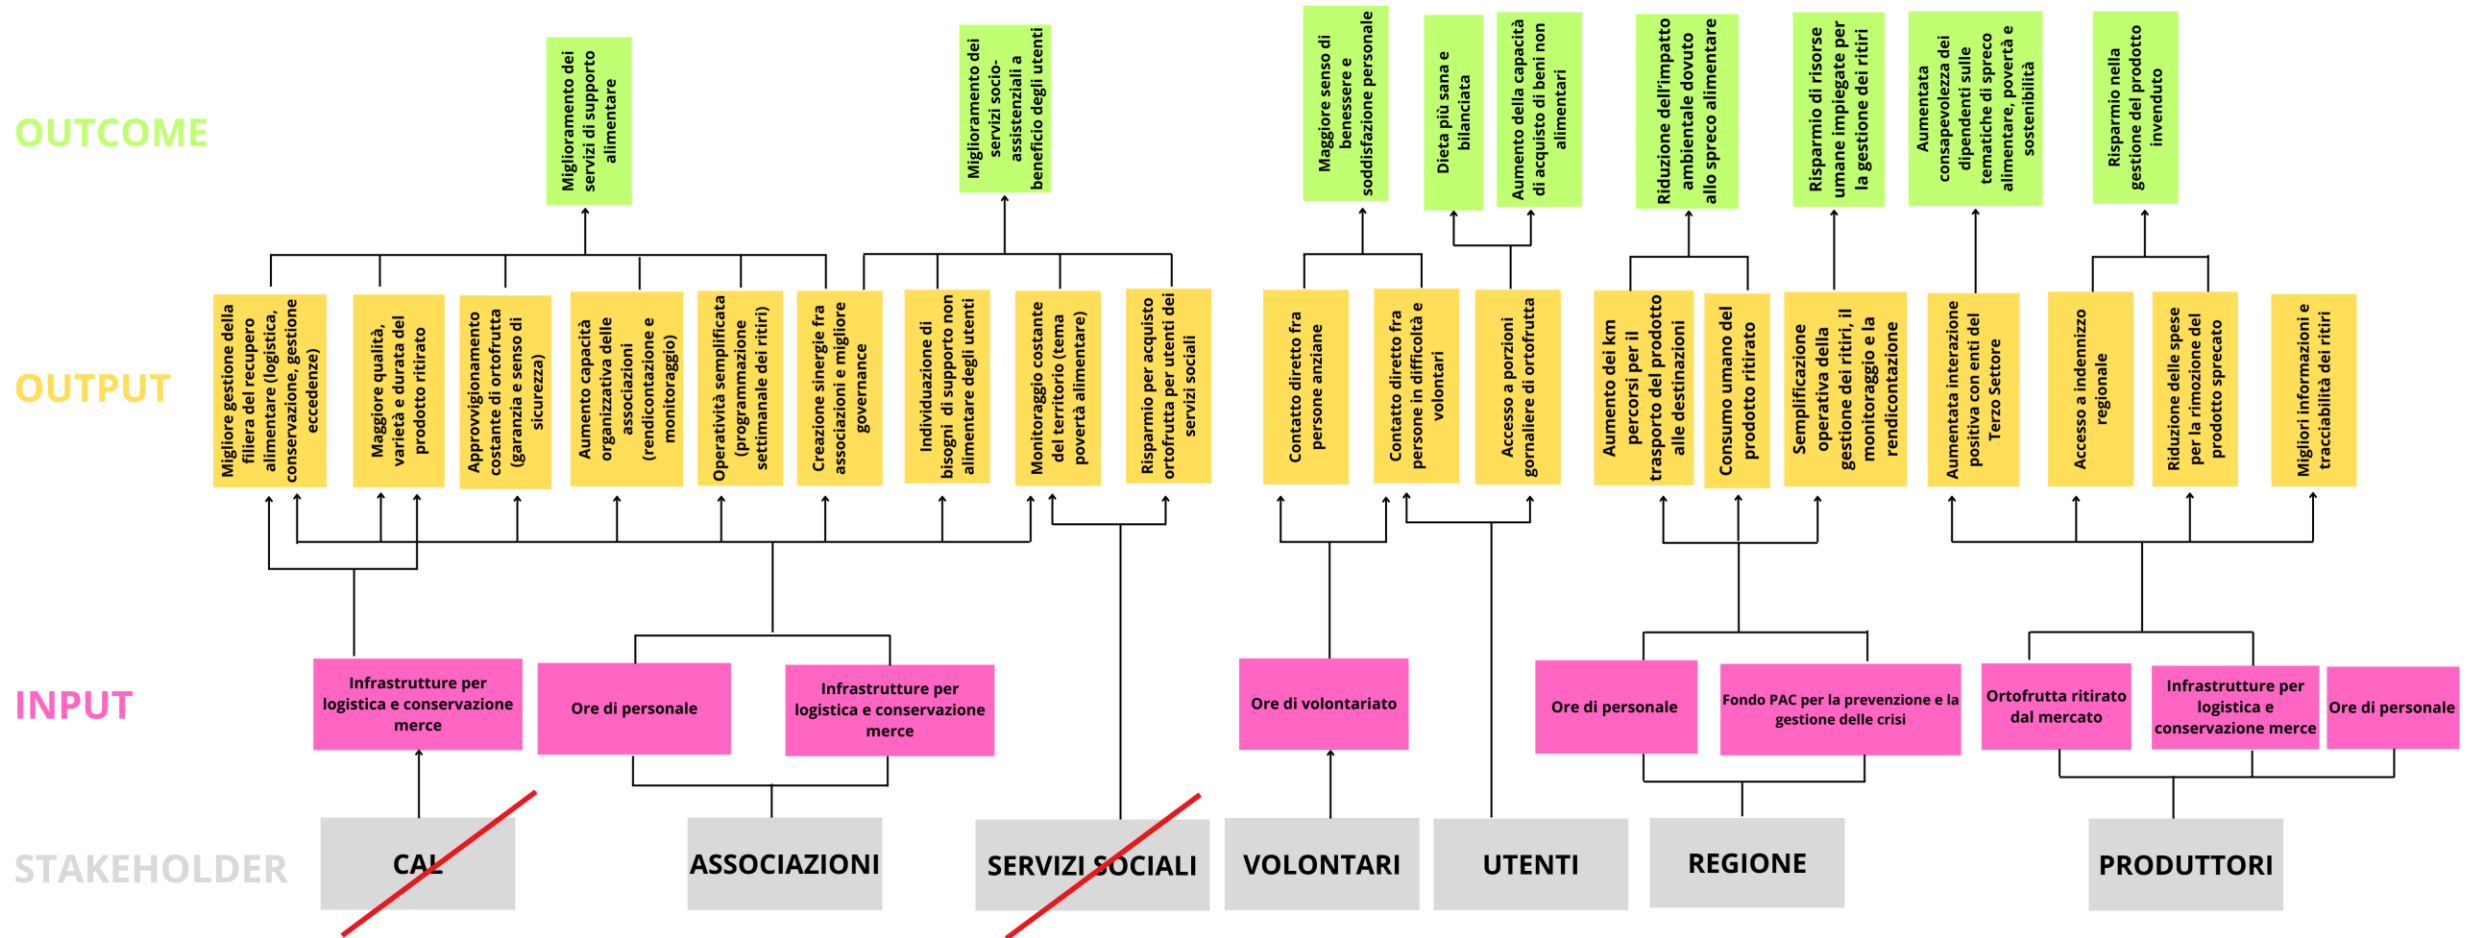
OUTCOME

Miglioramento dei servizi di supporto alimentare

Miglioramento dei servizi socio-assistenziali a beneficio degli utenti

Maggiore senso di benessere e sodisfazione personale

Dieta più sana e bilanciata

Aumento della capacità di acquisto di beni non alimentari

Riduzione dell'impatto ambientale dovuto allo spreco alimentare

Risparmio di risorse umane impiegate per la gestione dei ritiri

Aumentata consapevolezza dei dipendenti sulle tematiche di spreco alimentare, povertà e sostenibilità

Risparmio nella gestione del prodotto invenduto

OUTPUT

Migliore gestione della filiera del recupero alimentare (logistica, conservazione, gestione eccedenze)

Maggiore qualità, varietà e durata del prodotto ritirato

Approvvigionamento costante di ortofrutta (garanzia e senso di sicurezza)

Aumento capacità organizzativa delle associazioni (rendicontazione e monitoraggio)

Operatività semplificata (programmazione settimanale dei ritiri)

Creazione sinergie fra associazioni e migliore governance

Individuazione di bisogni di supporto non alimentare degli utenti

Monitoraggio costante del territorio (tema povertà alimentare)

Risparmio per acquisto ortofrutta per utenti dei servizi sociali

Contatto diretto fra persone anziane

Contatto diretto fra persone in difficoltà e volontari

Accesso a porzioni gornaliere di ortofrutta

Aumento dei km percorsi per il trasporto del prodotto alle destinazioni

Consumo umano del prodotto ritirato

Semplificazione operativa della gestione dei ritiri, il monitoraggio e la rendicontazione

Aumentata interazione positiva con enti del Terzo Settore

Accesso a indennizzo regionale

Riduzione delle spese per la rimozione del prodotto sprecato

Migliori informazioni e tracciabilità dei ritiri

INPUT

Infrastrutture per logistica e conservazione merce

Ore di personale

Infrastrutture per logistica e conservazione merce

Ore di volontariato

Ore di personale

Fondo PAC per la prevenzione e la gestione delle crisi

Ortofrutta ritirato dal mercato

Infrastrutture per logistica e conservazione merce

Ore di personale

STAKEHOLDER

CAL

ASSOCIAZIONI

SERVIZI SOCIALI

VOLONTARI

UTENTI

REGIONE

PRODUTTORI